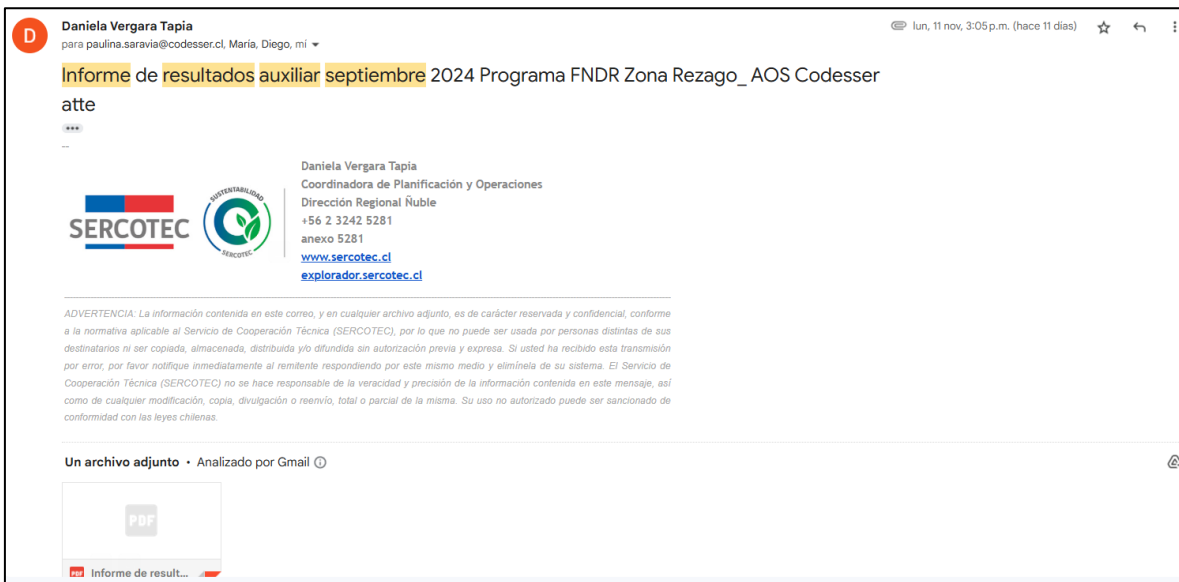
D

Daniela Vergara Tapia
para paulina.saravia@codesser.cl, Maria, Diego, mí

lun, 11 nov, 3:05 p.m. (hace 11 días)

Informe de resultados auxiliar septiembre 2024 Programa FNDR Zona Rezago_ AOS Codesser
atte

...

--

SERCOTEC

SUSTENTABILIDAD
SERCOTEC

Daniela Vergara Tapia
Coordinadora de Planificación y Operaciones
Dirección Regional Ñuble
+56 2 3242 5281
anexo 5281
www.sercotec.cl
explorador.sercotec.cl

ADVERTENCIA: La información contenida en este correo, y en cualquier archivo adjunto, es de carácter reservada y confidencial, conforme a la normativa aplicable al Servicio de Cooperación Técnica (SERCOTEC), por lo que no puede ser usada por personas distintas de sus destinatarios ni ser copiada, almacenada, distribuida y/o difundida sin autorización previa y expresa. Si usted ha recibido esta transmisión por error, por favor notifique inmediatamente al remitente respondiendo por este mismo medio y elimínela de su sistema. El Servicio de Cooperación Técnica (SERCOTEC) no se hace responsable de la veracidad y precisión de la información contenida en este mensaje, así como de cualquier modificación, copia, divulgación o reenvío, total o parcial de la misma. Su uso no autorizado puede ser sancionado de conformidad con las leyes chilenas.

Un archivo adjunto • Analizado por Gmail ⓘ

PDF

PDF Informe de result...